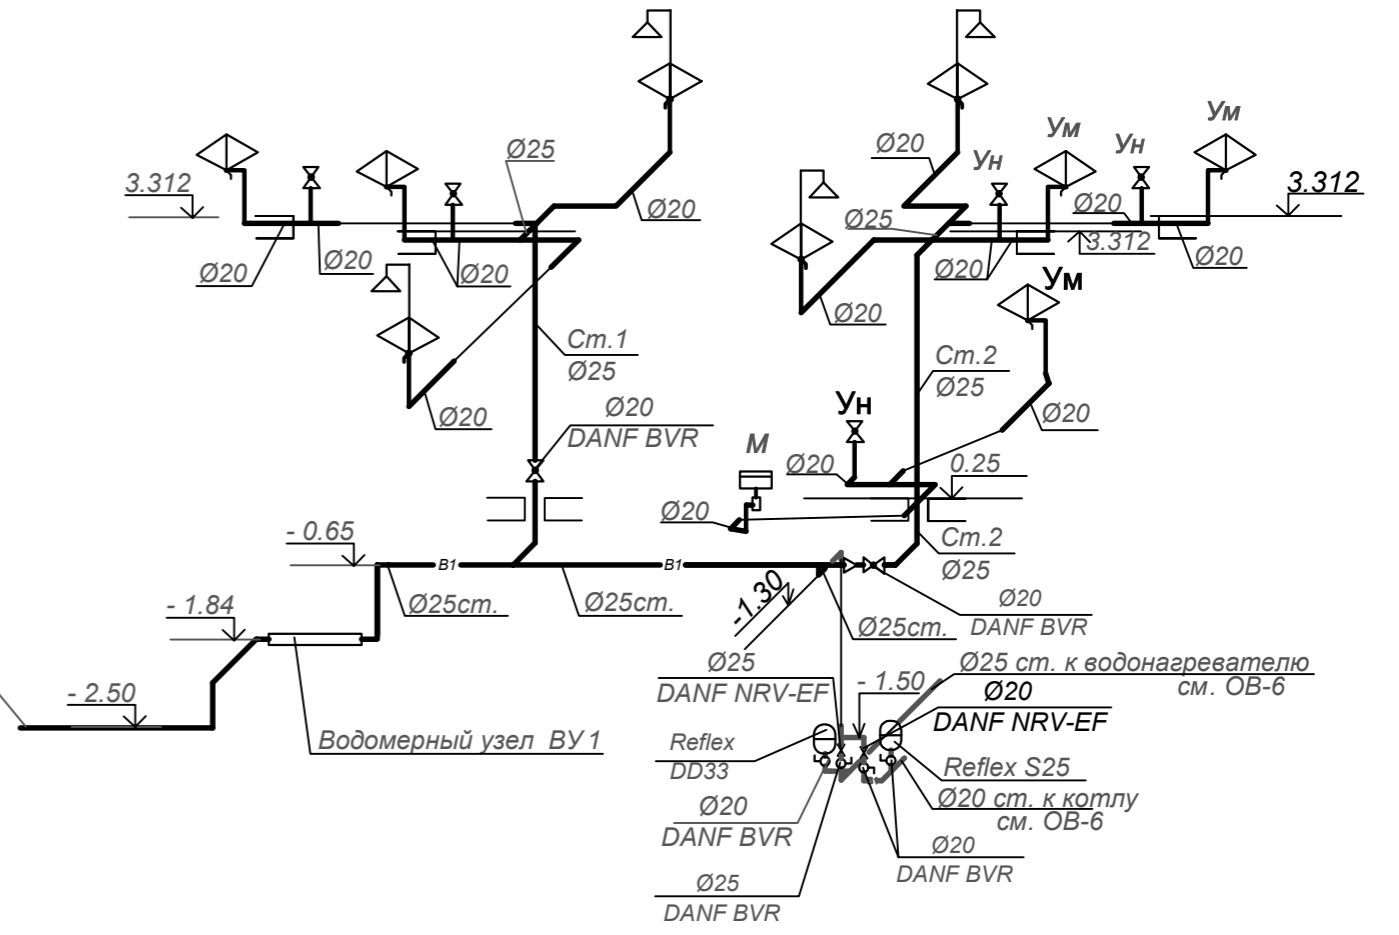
Ø25
Ø20
3.312
Ø20
Ø20
Ø20
Ст.1
Ø25
Ø20
Ø20
DANF BVR
Ø20
Ун
Ум
Ун
Ум
3.312
Ø25
Ø20
Ø20
3.312
Ø20
Ø20
Ум
Ø20
Ст.2
Ø25
Ун
Ø20
M
Ø20
0.25
Ø20
Ст.2
Ø25
- 0.65
В1
В1
Ø25ст.
Ø25ст.
Ø20
DANF BVR
- 1.84
-1.30
Ø25ст.
Ø25
DANF NRV-EF
Ø25 ст. к водонагревателю
см. ОВ-6
- 1.50
Ø20
DANF NRV-EF
- 2.50
Водомерный узел ВУ1
Reflex
DD33
Reflex S25
Ø20
DANF BVR
Ø20 ст. к котлу
см. ОВ-6
Ø20
DANF BVR
Ø25
DANF BVR